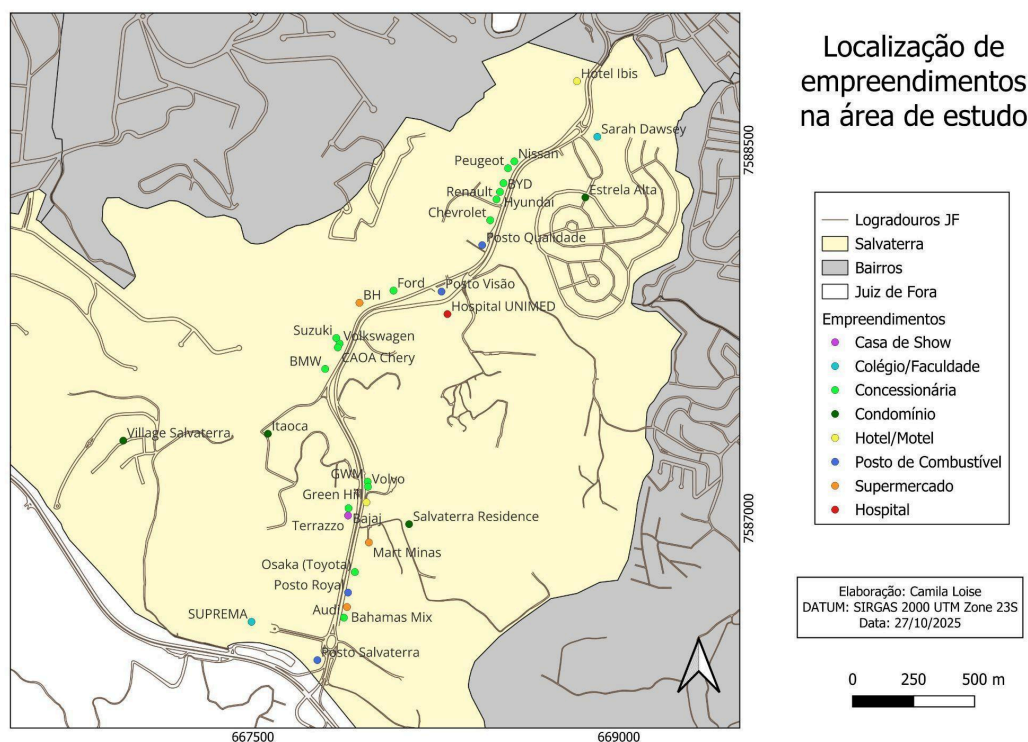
Localização de empreendimentos na área de estudo

Hotel Ibis
Sarah Dawsey
Peugeot
Nissan
BYD
Renault
Hyundai
Estrela Alta
Chevrolet
Posto Qualidade
Ford
Posto Visão
BH
Hospital UNIMED
Suzuki
Volkswagen
BMW
CAOA Chery
Village Salvaterra
Itaoca
GWM
Volvo
Green Hill
Terrazzo
Bajaj
Salvaterra Residence
Mart Minas
Osaka (Toyota)
Posto Royal
Audi
Bahamas Mix
SUPREMA
Posto Salvaterra

7588500
7587000
667500
669000

Logradouros JF
Salvaterra
Bairros
Juiz de Fora
Empreendimentos
Casa de Show
Colégio/Faculdade
Concessionária
Condomínio
Hotel/Motel
Posto de Combustível
Supermercado
Hospital

Elaboração: Camila Loise
DATUM: SIRGAS 2000 UTM Zone 23S
Data: 27/10/2025

0 250 500 m